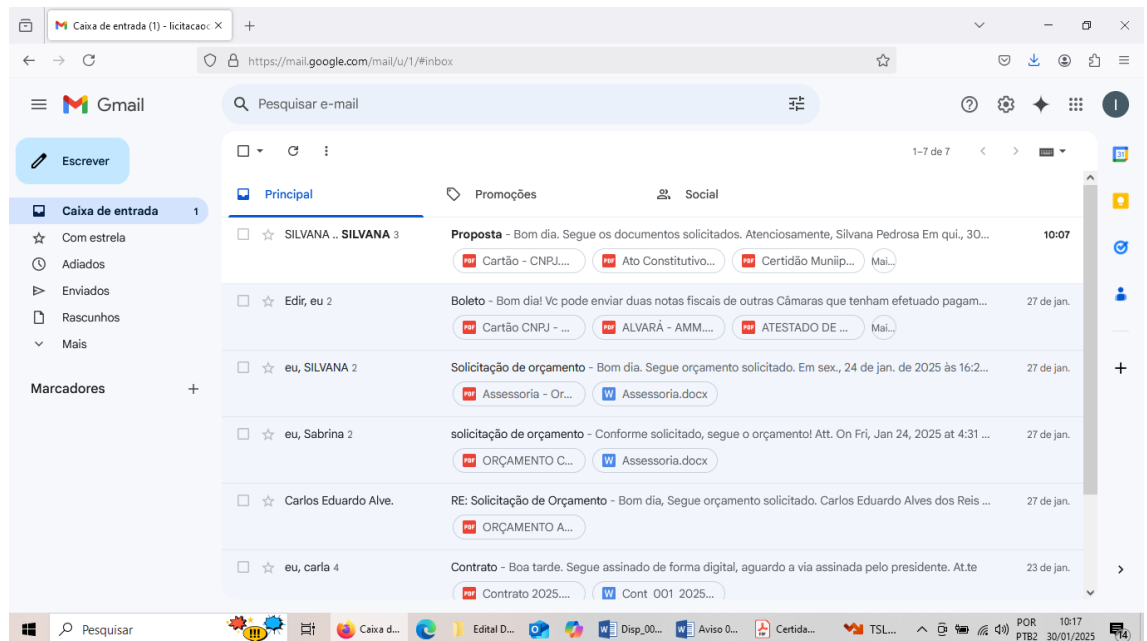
Caixa de entrada (1) - licitacao ×
+
https://mail.google.com/mail/u/1/#inbox

Gmail
Pesquisar e-mail

Escrever
Caixa de entrada 1
Com estrela
Adiados
Enviados
Rascunhos
Mais

Marcadores +

1–7 de 7

Principal
Promoções
Social

SILVANA .. SILVANA 3 | Proposta - Bom dia. Segue os documentos solicitados. Atenciosamente, Silvana Pedrosa Em qui., 30... | 10:07
Cartão - CNPJ.... | Ato Constitutivo... | Certidão Munic... | Mai...

Edir, eu 2 | Boleto - Bom dia! Vc pode enviar duas notas fiscais de outras Câmaras que tenham efetuado pagam... | 27 de jan.
Cartão CNPJ - ... | ALVARÁ - AMM.... | ATESTADO DE ... | Mai...

eu, SILVANA 2 | Solicitação de orçamento - Bom dia. Segue orçamento solicitado. Em sex., 24 de jan. de 2025 às 16:2... | 27 de jan.
Assessoria - Or... | Assessoria.docx

eu, Sabrina 2 | solicitação de orçamento - Conforme solicitado, segue o orçamento! Att. On Fri, Jan 24, 2025 at 4:31 ... | 27 de jan.
ORÇAMENTO C... | Assessoria.docx

Carlos Eduardo Alve. | RE: Solicitação de Orçamento - Bom dia, Segue orçamento solicitado. Carlos Eduardo Alves dos Reis ... | 27 de jan.
ORÇAMENTO A...

eu, carla 4 | Contrato - Boa tarde. Segue assinado de forma digital, aguardo a via assinada pelo presidente. At.te | 23 de jan.
Contrato 2025.... | Cont 001 2025...

Pesquisar
Caixa d...
Edital D...
Disp_00...
Aviso 0...
Certida...
TSL...
POR PTB2
10:17 30/01/2025
14